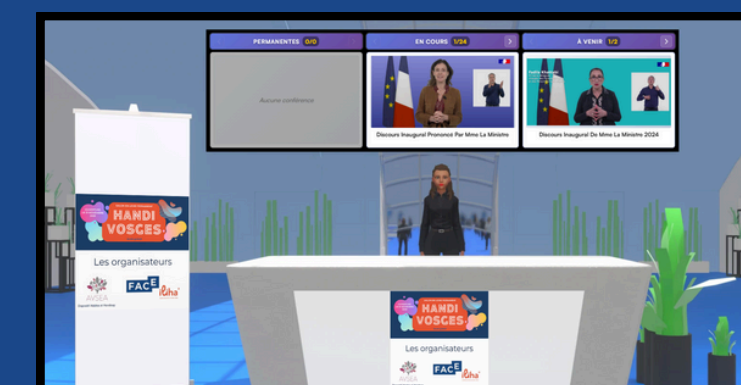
PERMANENTES 0/0

Aucune conférence

EN COURS 1/24

Discours Inaugural Prononcé Par Mme La Ministre

À VENIR 1/2

Discours Inaugural De Mme La Ministre 2024

HANDI VOSGES

Les organisateurs

AVSEA

FACE

HANDI VOSGES

Les organisateurs

AVSEA

FACE